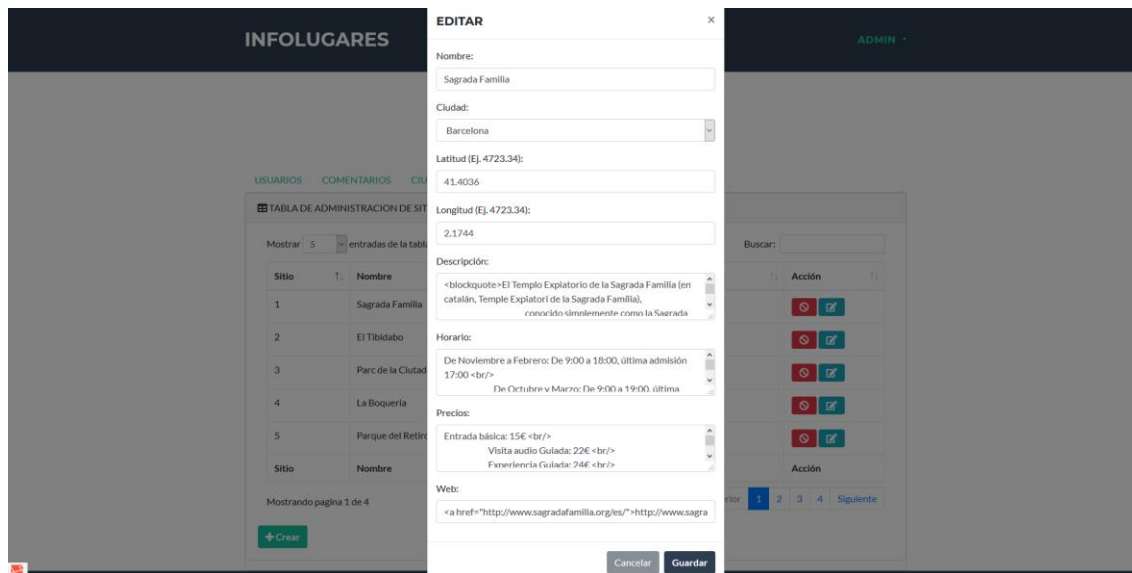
INFOLUGARES

ADMIN

USUARIOS COMENTARIOS CIU

TABLA DE ADMINISTRACION DE SIT

Mostrar 5 entradas de la tabl

Buscar:

| Sitio | Nombre | Acción |
|---|---|---|
| 1 | Sagrada Familia | |
| 2 | El Tibidabo | |
| 3 | Parc de la Ciutad | |
| 4 | La Boqueria | |
| 5 | Parque del Retir | |
| Sitio | Nombre | Acción |

Mostrando pagina 1 de 4

rior 1 2 3 4 Siguiente

Crear

EDITAR ×

Nombre:

Sagrada Familia

Ciudad:

Barcelona

Latitud (Ej. 4723.34):

41.4036

Longitud (Ej. 4723.34):

2.1744

Descripción:

<blockquote>El Templo Expiatorio de la Sagrada Familia (en catalán, Temple Expiatori de la Sagrada Família), conocido simplemente como la Sagrada

Horario:

De Noviembre a Febrero: De 9:00 a 18:00, última admisión 17:00 <br/> De Octubre y Marzo: De 9:00 a 19:00, última

Precios:

Entrada básica: 15€ <br/> Visita audio Guiada: 22€ <br/> Experiencia Guiada: 24€ <br/>

Web:

<a href="http://www.sagradafamilia.org/es/">http://www.sagra

Cancelar Guardar